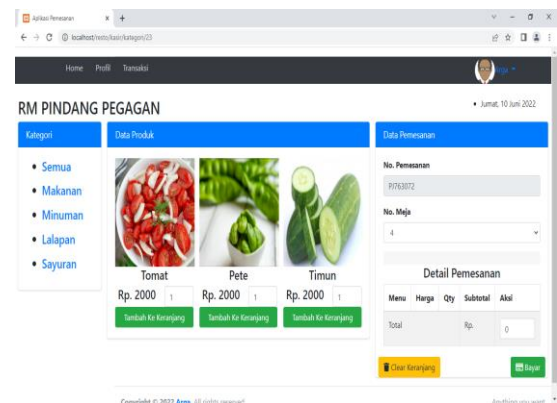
Aplikasi Pemesanan × +

← → C ⓘ localhost/resto/kasir/kategori/23

Home Profil Transaksi

Argo

RM PINDANG PEGAGAN

Jumat, 10 Juni 2022

Kategori

• Semua
• Makanan
• Minuman
• Lalapan
• Sayuran

Data Produk

Tomat
Rp. 2000 1
Tambah Ke Keranjang

Pete
Rp. 2000 1
Tambah Ke Keranjang

Timun
Rp. 2000 1
Tambah Ke Keranjang

Data Pemesanan

No. Pemesanan
PJ763072

No. Meja
4

Detail Pemesanan

| Menu | Harga | Qty | Subtotal | Aksi |
|---|---|---|---|---|
| Total | | | Rp. | 0 |

Clear Keranjang

Bayar

Copyright © 2022 Argo. All rights reserved.

Anything you want